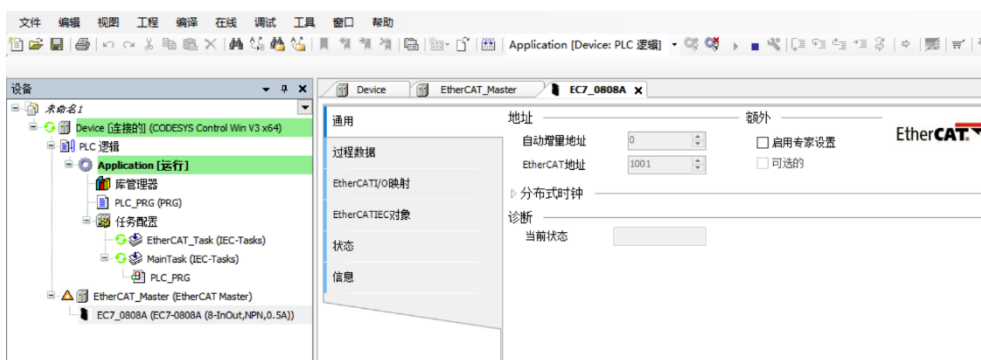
文件 编辑 视图 工程 编译 在线 调试 工具 窗口 帮助

Application [Device: PLC 逻辑]

设备

未命名1

Device [连接的] (CODESYS Control Win V3 x64)

PLC 逻辑

Application [运行]

库管理器

PLC_PRG (PRG)

任务配置

EtherCAT_Task (IEC-Tasks)

MainTask (IEC-Tasks)

PLC_PRG

EtherCAT_Master (EtherCAT Master)

EC7_0808A (EC7-0808A (8-InOut,NPN,0.5A))

Device

EtherCAT_Master

EC7_0808A

通用

过程数据

EtherCATI/O映射

EtherCATIEC对象

状态

信息

地址

自动增量地址 0

EtherCAT地址 1001

额外

启用专家设置

可选的

EtherCAT

分布式时钟

诊断

当前状态